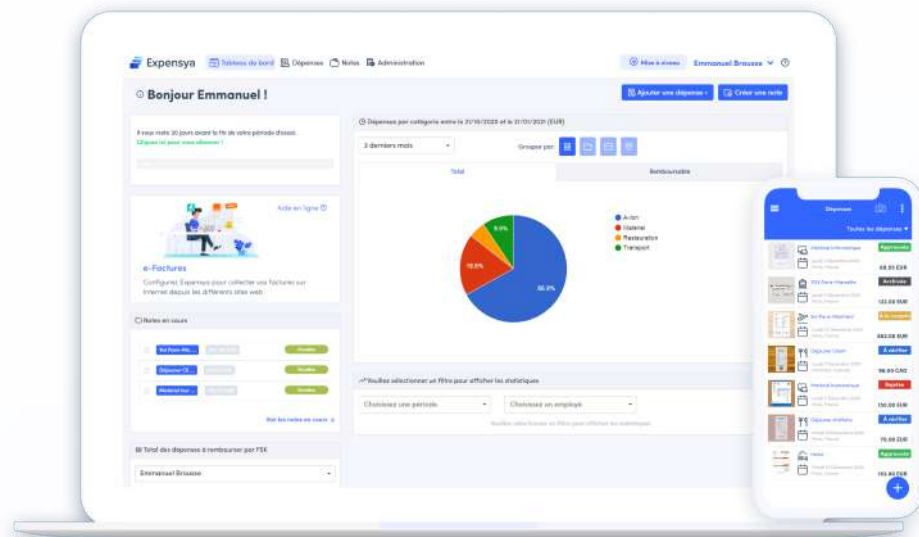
Expensya Tableau de bord Dépenses Notes Administration

Mise à niveau Emmanuel Brousse

Bonjour Emmanuel !

Ajouter une dépense Créer une note

Il vous reste 30 jours avant la fin de votre période d'essai.
Cliquez ici pour vous abonner !

Aide en ligne

e-Factures

Configurez Expensya pour collecter vos factures sur Internet depuis les différents sites web.

Notes en cours

Voir les notes en cours

Total des dépenses à rembourser par FSK

Emmanuel Brousse

Dépenses par catégorie entre le 21/10/2020 et le 21/01/2021 (EUR)

3 derniers mois

Grouper par

Total

Remboursable

Avion
Matériel
Restauration
Transport

9.0%
10.5%
66.3%

Veuillez sélectionner un filtre pour afficher les statistiques

Choisissez une période

Choisissez un employé

Dépenses

Toutes les dépenses

Matériel informatique
Approuvée
68.33 EUR

Archivée
122.08 EUR

À compléter
842.08 EUR

Déjeuner
À vérifier
98.83 CAD

Matériel informatique
Rejetée
150.00 EUR

Déjeuner
À vérifier
70.00 EUR

Hotel
Approuvée
153.80 EUR